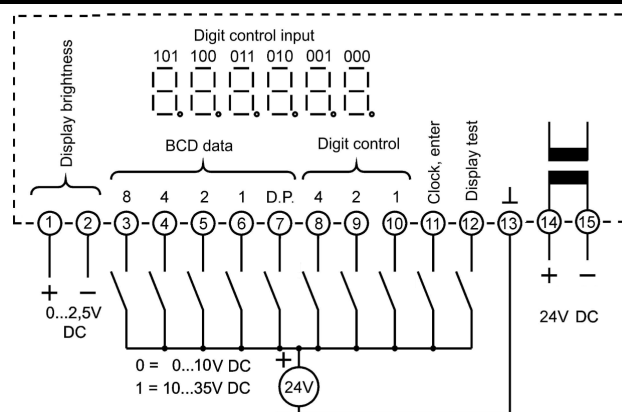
Display brightness

Digit control input
101 100 011 010 001 000

BCD data
8 4 2 1 D.P.

Digit control
4 2 1

Clock, enter

Display test

⊥

1 2 3 4 5 6 7 8 9 10 11 12 13 14 15

+ −
0...2,5V DC

+ −
24V DC

0 = 0...10V DC
1 = 10...35V DC

+
24V